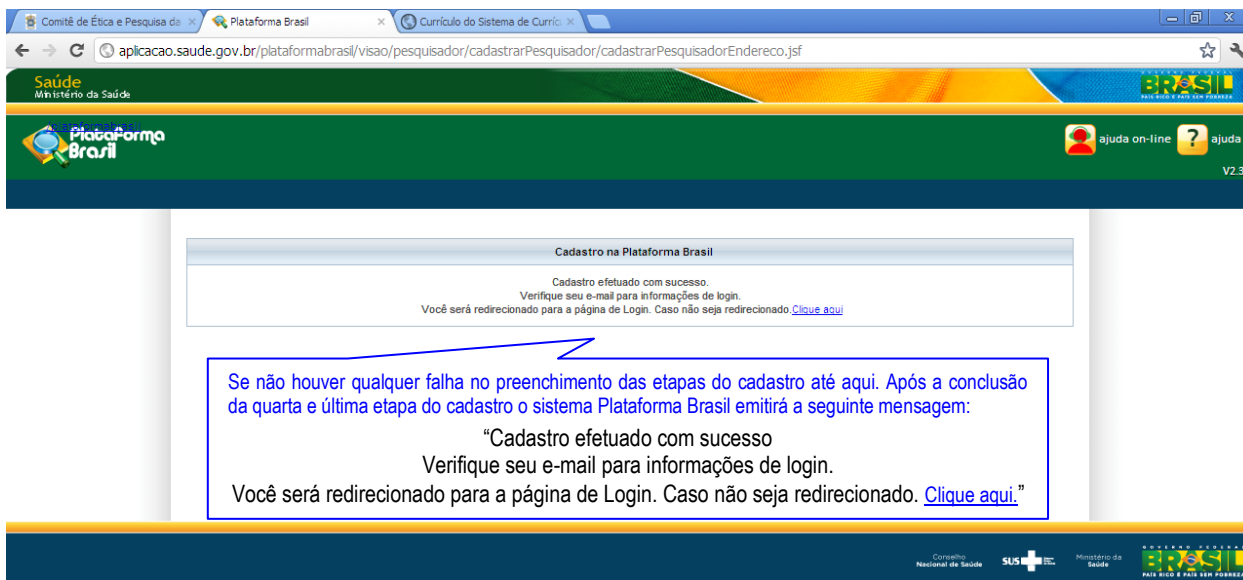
Comitê de Ética e Pesquisa da ×
Plataforma Brasil ×
Currículo do Sistema de Currícu ×

aplicacao.saude.gov.br/plataformabrasil/visao/pesquisador/cadastrarPesquisador/cadastrarPesquisadorEndereco.jsf

Saúde
Ministério da Saúde

BRASIL
PAÍS RICO É PAÍS SEM POBREZA

Plataforma Brasil

ajuda on-line ajuda

V2.3

Cadastro na Plataforma Brasil

Cadastro efetuado com sucesso.
Verifique seu e-mail para informações de login.
Você será redirecionado para a página de Login. Caso não seja redirecionado. Clique aqui

Se não houver qualquer falha no preenchimento das etapas do cadastro até aqui. Após a conclusão da quarta e última etapa do cadastro o sistema Plataforma Brasil emitirá a seguinte mensagem:

“Cadastro efetuado com sucesso
Verifique seu e-mail para informações de login.
Você será redirecionado para a página de Login. Caso não seja redirecionado. Clique aqui.”

Conselho Nacional de Saúde
SUS
Ministério da Saúde
GOVERNO FEDERAL
BRASIL
PAÍS RICO É PAÍS SEM POBREZA